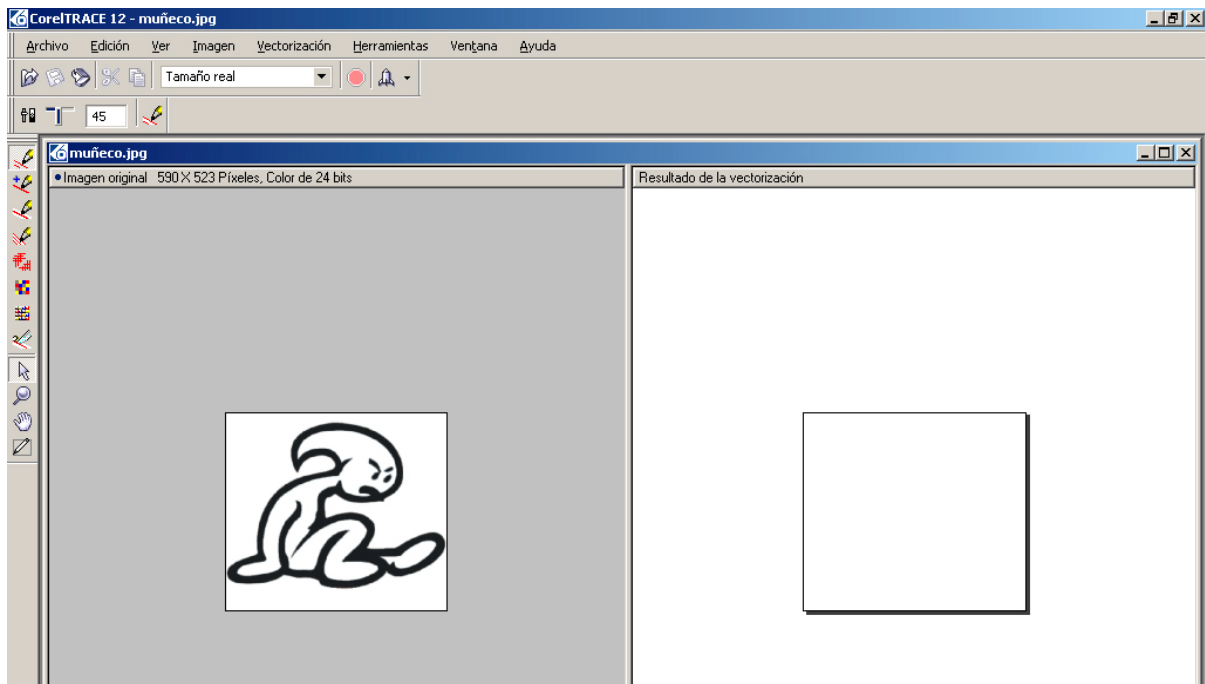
CorelTRACE 12 - muñeco.jpg

Archivo Edición Ver Imagen Vectorización Herramientas Ventana Ayuda

Tamaño real

45

muñeco.jpg

Imagen original 590 X 523 Píxeles, Color de 24 bits

Resultado de la vectorización